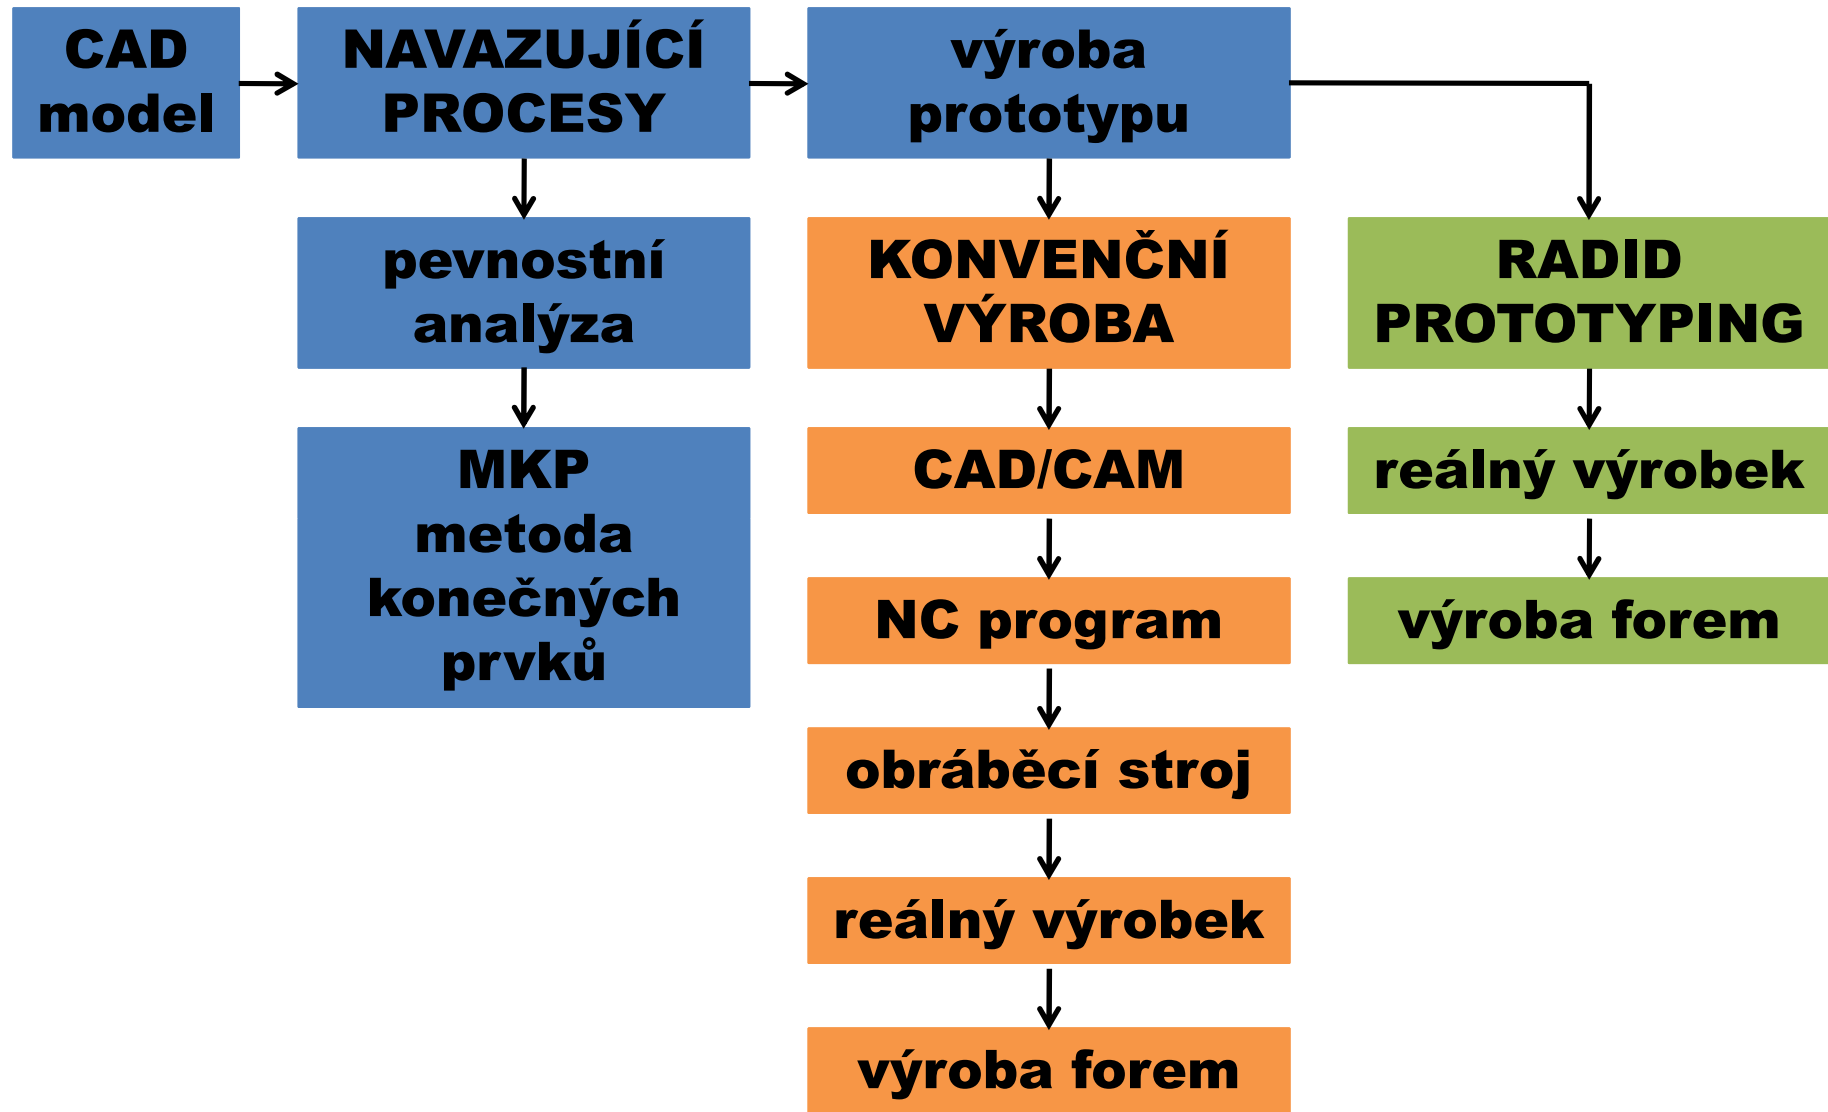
CAD model

NAVAZUJÍCÍ PROCESY

výroba prototypu

pevnostní analýza

MKP metoda konečných prvků

KONVENČNÍ VÝROBA

CAD/CAM

NC program

obráběcí stroj

reálný výrobek

výroba forem

RADID PROTOTYPING

reálný výrobek

výroba forem